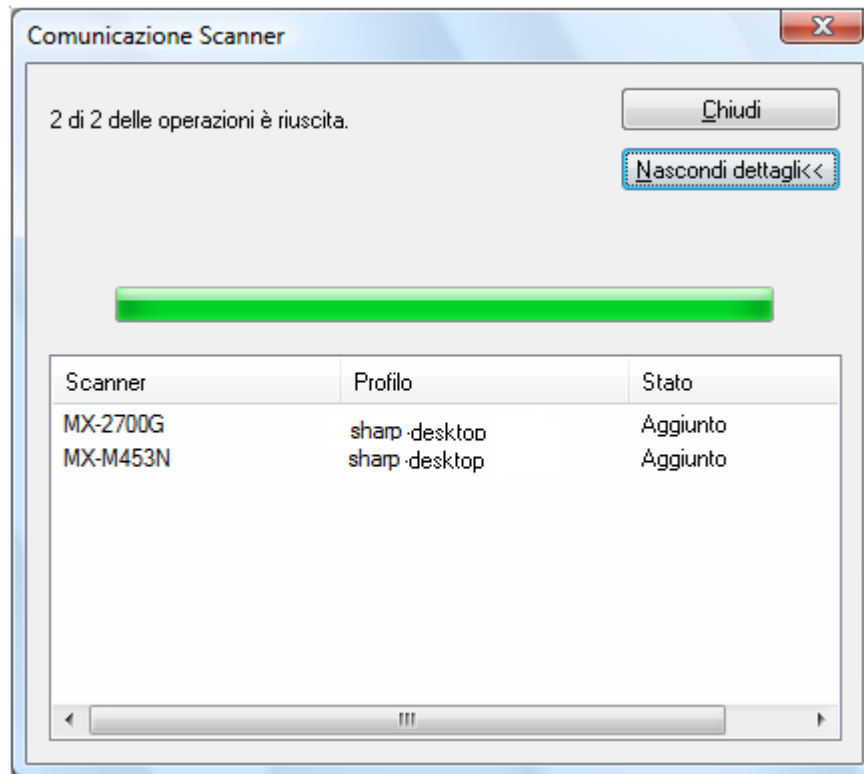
Comunicazione Scanner

2 di 2 delle operazioni è riuscita.

Chiudi

Nascondi dettagli<<

| Scanner | Profilo | Stato |
|---|---|---|
| MX-2700G | sharp-desktop | Aggiunto |
| MX-M453N | sharp-desktop | Aggiunto |